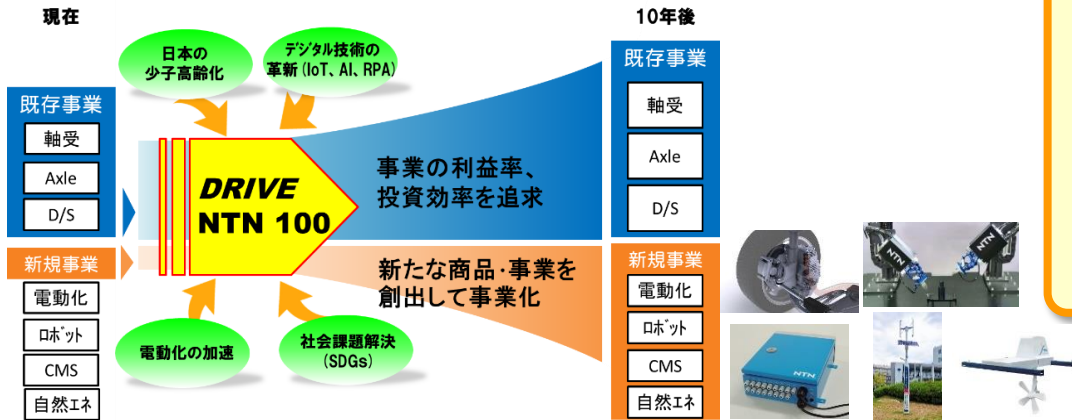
現在

10年後

日本の少子高齢化

ﾃﾞｼﾞﾀﾙ技術の革新 (IoT、AI、RPA)

既存事業

軸受

Axle

D/S

新規事業

電動化

ﾛﾎﾞｯﾄ

CMS

自然ｴﾈ

DRIVE NTN 100

事業の利益率、投資効率を追求

新たな商品･事業を創出して事業化

電動化の加速

社会課題解決 (SDGs)

既存事業

軸受

Axle

D/S

新規事業

電動化

ﾛﾎﾞｯﾄ

CMS

自然ｴﾈ

NTN

NTN

NTN